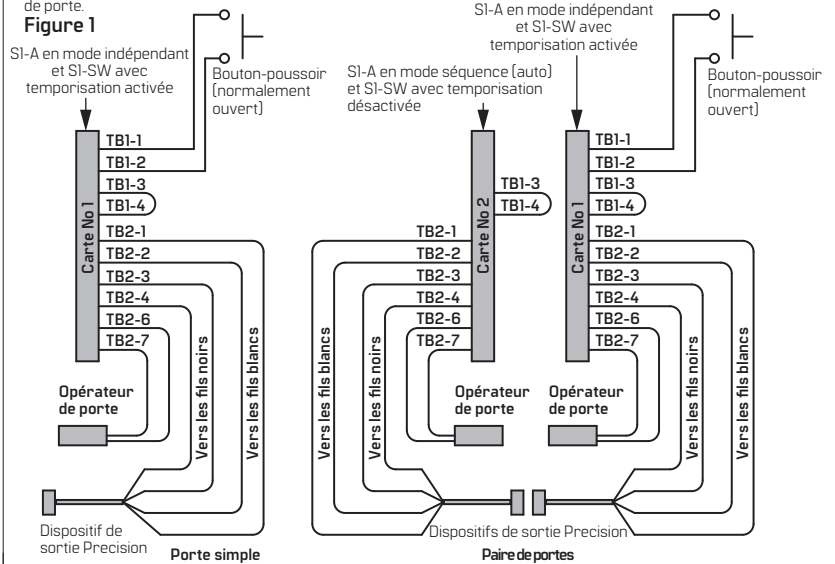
de porte.
Figure 1

S1-A en mode indépendant et S1-SW avec temporisation activée

Bouton-poussoir (normalement ouvert)

TB1-1
TB1-2
TB1-3
TB1-4
TB2-1
TB2-2
TB2-3
TB2-4
TB2-6
TB2-7

Carte No 1

Vers les fils noirs

Vers les fils blancs

Opérateur de porte

Dispositif de sortie Precision

Porte simple

S1-A en mode séquence (auto) et S1-SW avec temporisation désactivée

TB1-3
TB1-4
TB2-1
TB2-2
TB2-3
TB2-4
TB2-6
TB2-7

Carte No 2

Vers les fils blancs

Vers les fils noirs

Opérateur de porte

S1-A en mode indépendant et S1-SW avec temporisation activée

Bouton-poussoir (normalement ouvert)

TB1-1
TB1-2
TB1-3
TB1-4
TB2-1
TB2-2
TB2-3
TB2-4
TB2-6
TB2-7

Carte No 1

Opérateur de porte

Vers les fils noirs

Vers les fils blancs

Dispositifs de sortie Precision

Paire de portes